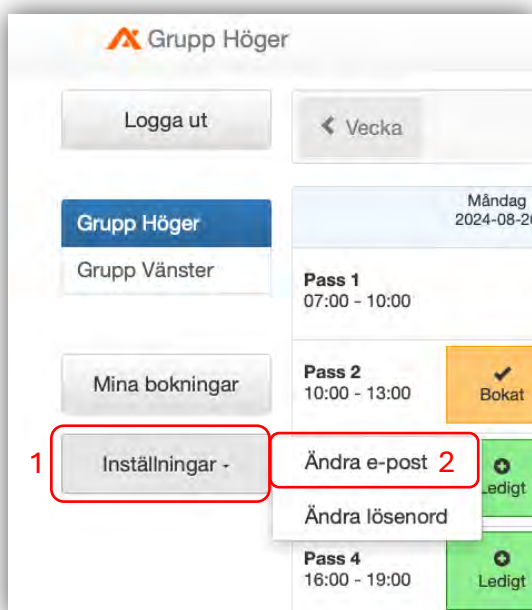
Grupp Höger

Logga ut

Vecka

Måndag
2024-08-2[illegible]

Grupp Höger
Grupp Vänster

Pass 1
07:00 - 10:00

Pass 2
10:00 - 13:00

Bokat

Mina bokningar

1

Inställningar -

Ändra e-post

2

Ledigt

Ändra lösenord

Pass 4
16:00 - 19:00

Ledigt